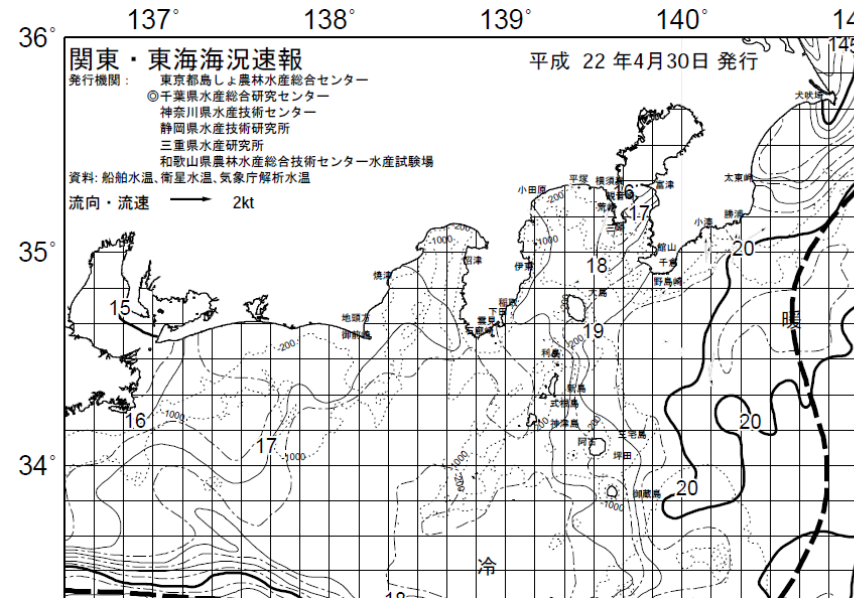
137°
138°
139°
140°
14

36°
35°
34°

関東・東海海況速報
平成 22 年4月30日 発行

発行機関： 東京都島しょ農林水産総合センター
◎千葉県水産総合研究センター
神奈川県水産技術センター
静岡県水産技術研究所
三重県水産研究所
和歌山県農林水産総合技術センター水産試験場
資料: 船舶水温、衛星水温、気象庁解析水温

流向・流速 2kt

145
犬吠埼
太東崎
勝浦
小湊
富津
平塚
横須賀
小田原
観音崎
剣崎
館山
千倉
野島崎
洲崎
焼津
沼津
伊東
稲取
下田
石廊崎
地頭方
御前崎
大島
利島
新島
式根島
神津島
三宅島
御蔵島
坪田
阿古

15
16
16
17
17
18
19
20
20
20
18

暖
冷

1000
200
1000
200
1000
1000
200
1000